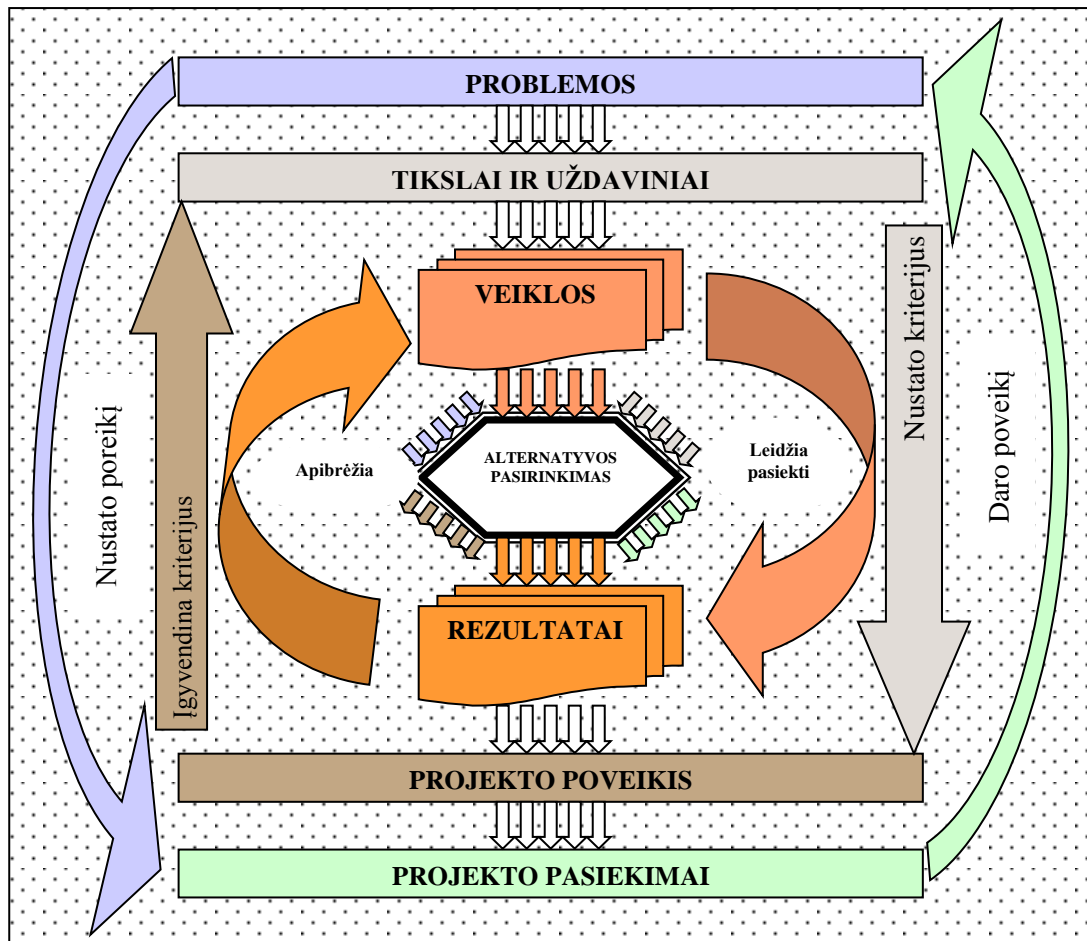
PROBLEMOS

TIKSLAI IR UŽDAVINIAI

VEIKLOS

Nustato poreikį

Įgyvendina kriterijus

Apibrėžia

ALTERNATYVOS PASIRINKIMAS

Leidžia pasiekti

Nustato kriterijus

Daro poveikį

REZULTATAI

PROJEKTO POVEIKIS

PROJEKTO PASIEKIMAI